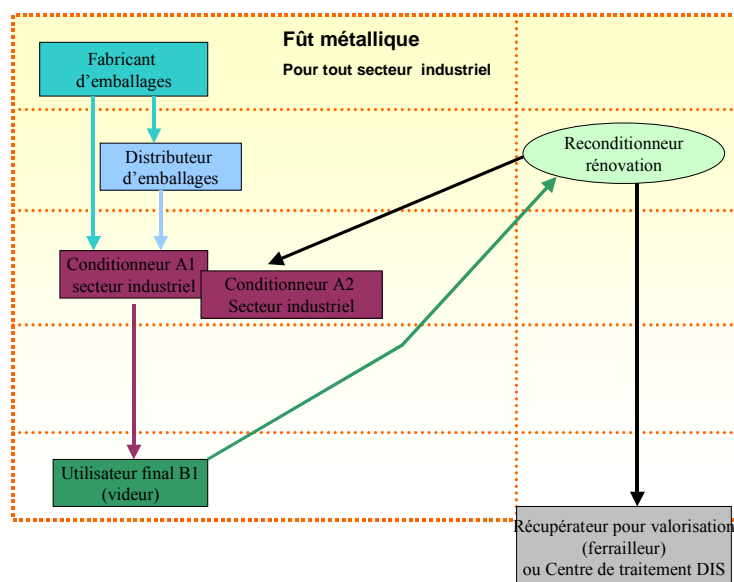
Fût métallique

Pour tout secteur industriel

Fabricant d'emballages

Distributeur d'emballages

Reconditionneur rénovation

Conditionneur A1 secteur industriel

Conditionneur A2 Secteur industriel

Utilisateur final B1 (videur)

Récupérateur pour valorisation (ferrailleur) ou Centre de traitement DIS